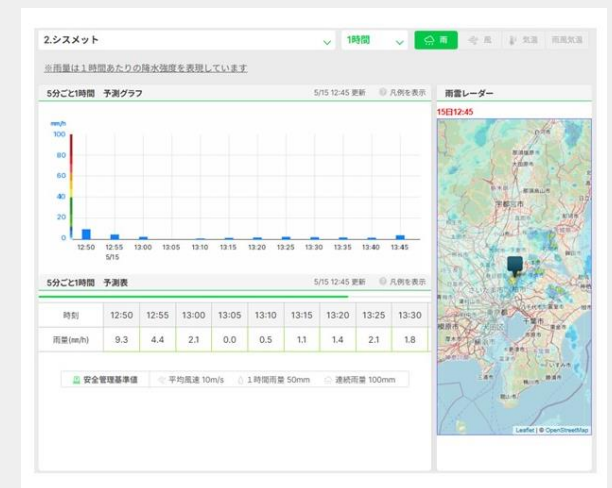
2.シスメット
1時間
雨
風
気温
雨風気温

※雨量は1時間あたりの降水強度を表現しています

5分ごと1時間　予測グラフ
5/15 12:45 更新
凡例を表示

mm/h
100
80
60
40
20
0
12:50
12:55
5/15
13:00
13:05
13:10
13:15
13:20
13:25
13:30
13:35
13:40
13:45

5分ごと1時間　予測表
5/15 12:45 更新
凡例を表示

| 時刻 | 12:50 | 12:55 | 13:00 | 13:05 | 13:10 | 13:15 | 13:20 | 13:25 | 13:30 |
|---|---|---|---|---|---|---|---|---|---|
| 雨量(mm/h) | 9.3 | 4.4 | 2.1 | 0.0 | 0.5 | 1.1 | 1.4 | 2.1 | 1.8 |

安全管理基準値
平均風速 10m/s
1時間雨量 50mm
連続雨量 100mm

雨雲レーダー
15日12:45

Leaflet | © OpenStreetMap